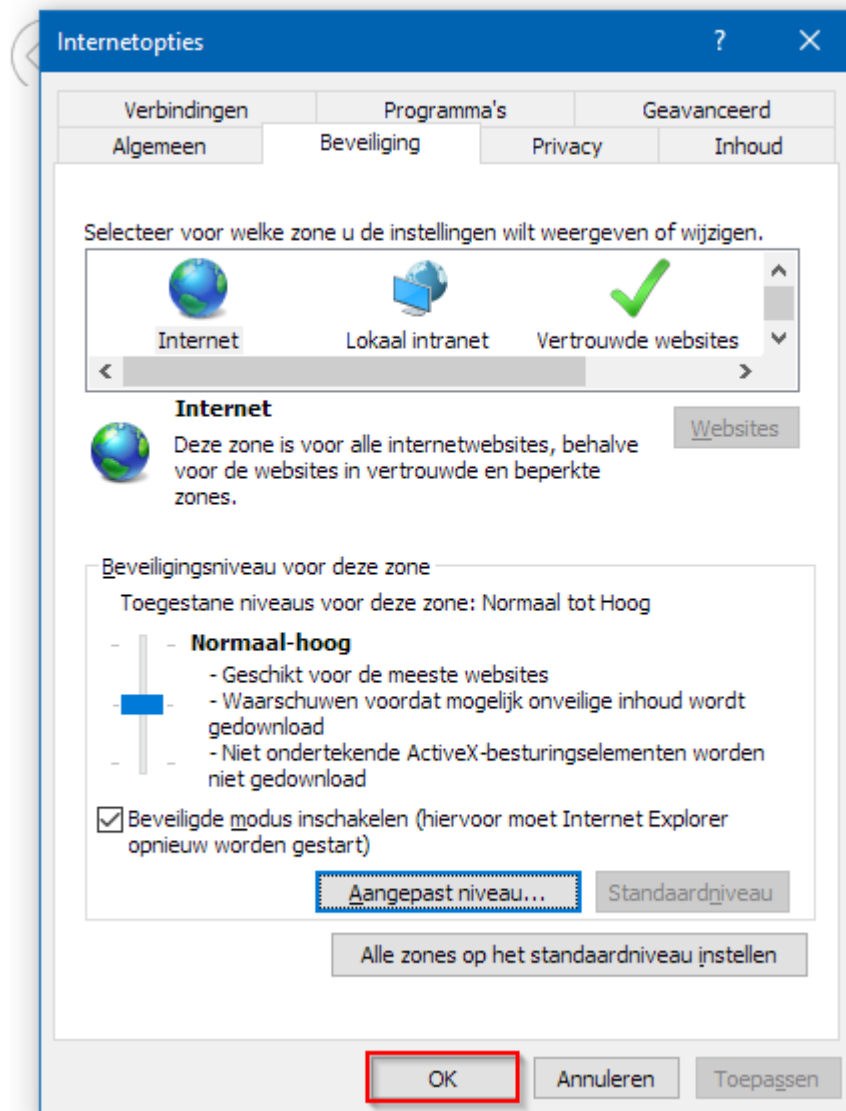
Internetopties ? ✕

Verbindingen | Programma's | Geavanceerd
Algemeen | Beveiliging | Privacy | Inhoud

Selecteer voor welke zone u de instellingen wilt weergeven of wijzigen.

Internet Lokaal intranet Vertrouwde websites

Internet
Deze zone is voor alle internetwebsites, behalve voor de websites in vertrouwde en beperkte zones.

Websites

Beveiligingsniveau voor deze zone
Toegestane niveaus voor deze zone: Normaal tot Hoog

Normaal-hoog
- Geschikt voor de meeste websites
- Waarschuwen voordat mogelijk onveilige inhoud wordt gedownload
- Niet ondertekende ActiveX-besturingselementen worden niet gedownload

Beveiligde modus inschakelen (hiervoor moet Internet Explorer opnieuw worden gestart)

Aangepast niveau... Standaardniveau

Alle zones op het standaardniveau instellen

OK Annuleren Toepassen